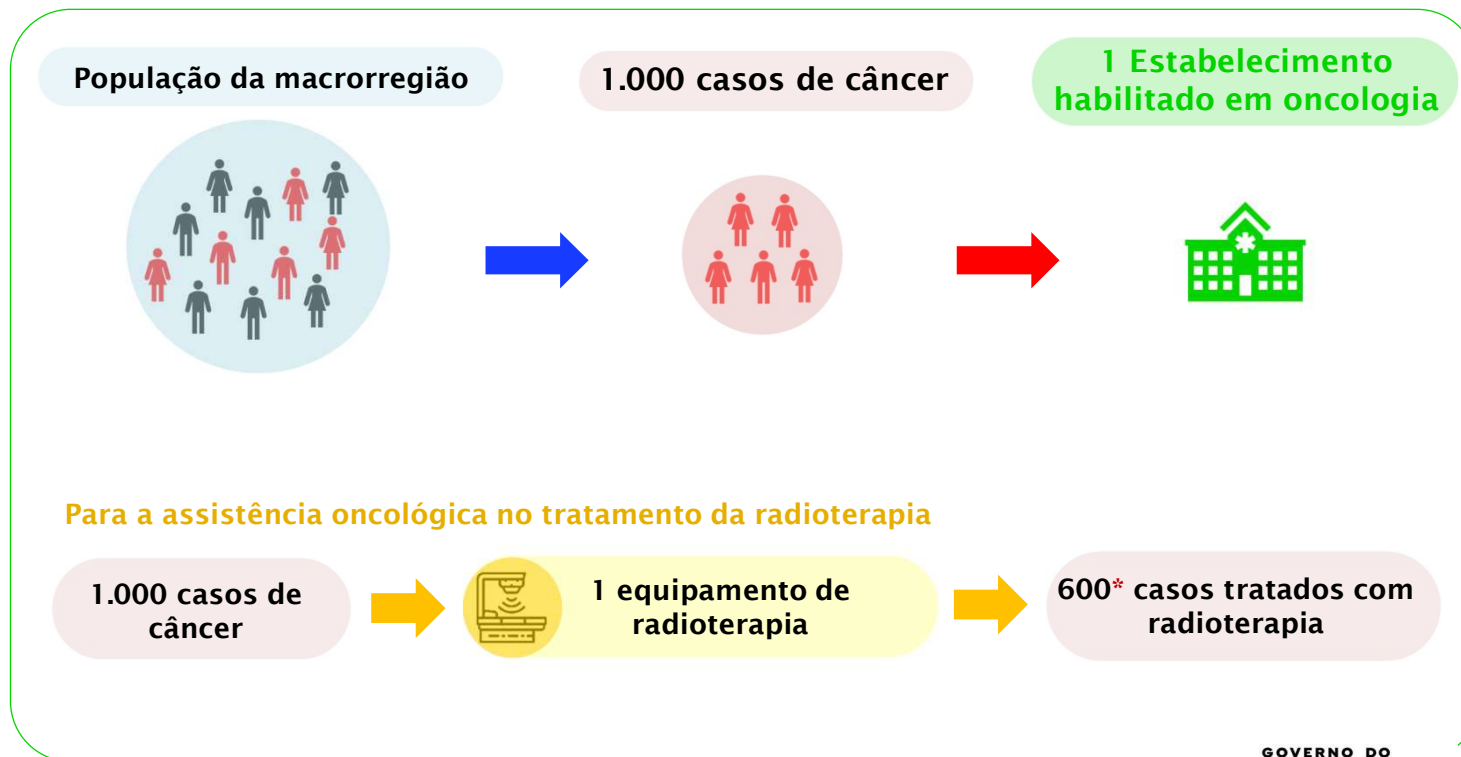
População da macrorregião

1.000 casos de câncer

1 Estabelecimento habilitado em oncologia

Para a assistência oncológica no tratamento da radioterapia

1.000 casos de câncer

1 equipamento de radioterapia

600* casos tratados com radioterapia

GOVERNO DO